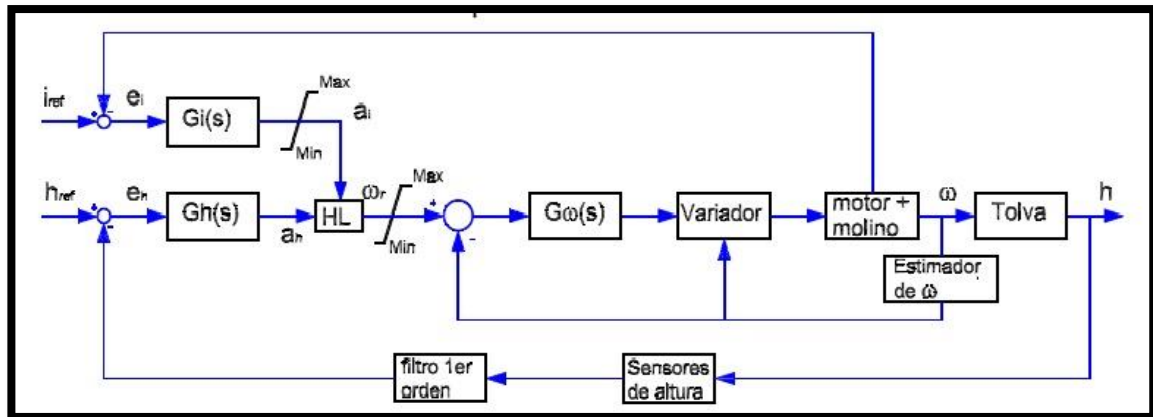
$i_{ref}$ + - $e_i$ Gi(s) Max Min $a_i$

$h_{ref}$ + - $e_h$ Gh(s) $a_h$ HL $\omega_r$ Max Min + - $G\omega(s)$ Variador motor + molino $\omega$ Tolva h

Estimador de $\omega$

filtro 1er orden

Sensores de altura